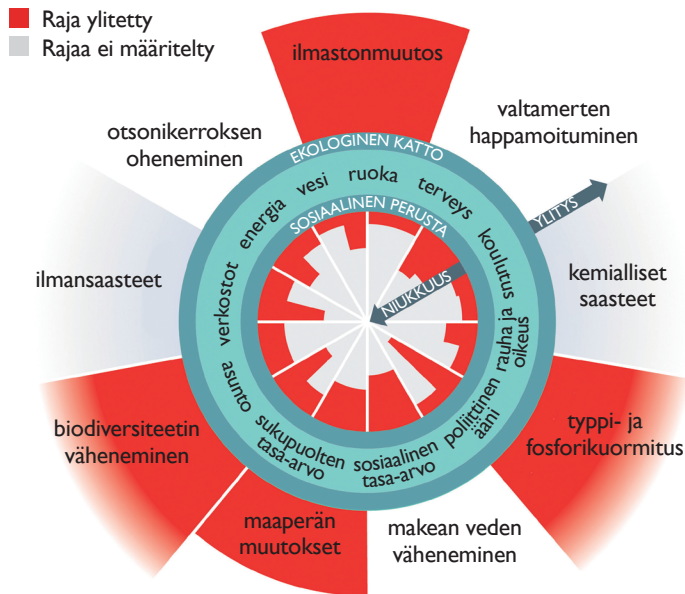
Raja ylitetty
Rajaa ei määritelty

ilmastonmuutos

valtamerten happamoituminen

otsonikerroksen oheneminen

EKOLOGINEN KATTO

YLITYS

ilmansaasteet

kemialliset saasteet

SOSIAALINEN PERUSTA

NIUKKUUS

energia vesi ruoka terveys koulutus rauha ja oikeus poliittinen ääni sosiaalinen tasa-arvo sukupuolten tasa-arvo asunto verkostot

biodiversiteetin väheneminen

typpi- ja fosforikuormitus

maaperän muutokset

makean veden väheneminen